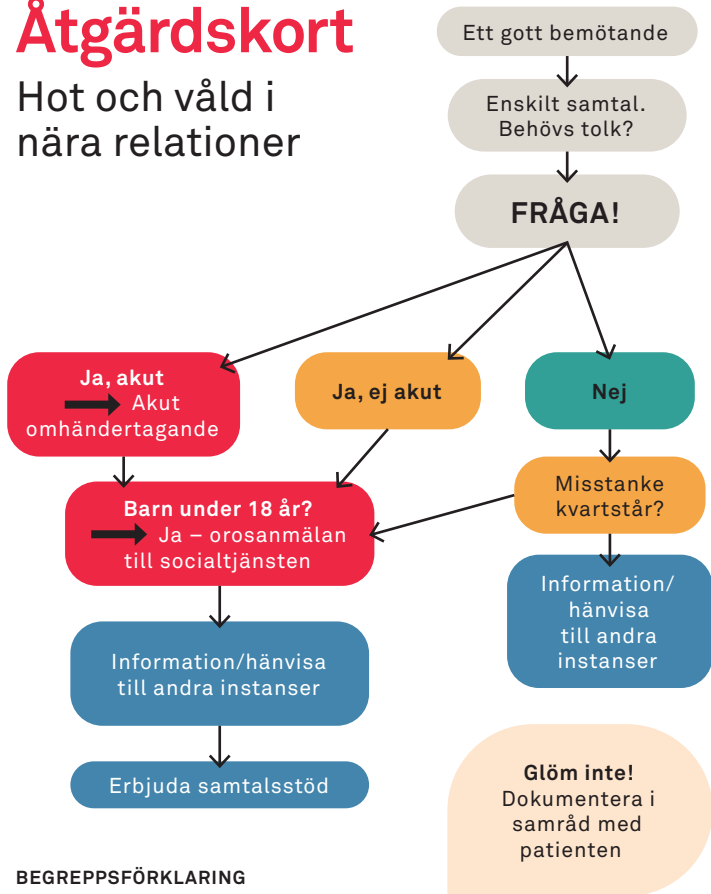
Åtgärdskort

Hot och våld i nära relationer

Ett gott bemötande

Enskilt samtal. Behövs tolk?

FRÅGA!

Ja, akut
Akut omhändertagande

Ja, ej akut

Nej

Misstanke kvartstår?

Barn under 18 år?
Ja – orosanmälan till socialtjänsten

Information/hänvisa till andra instanser

Information/hänvisa till andra instanser

Erbjuda samtalsstöd

Glöm inte!
Dokumentera i samråd med patienten

BEGREPPSFÖRKLARING